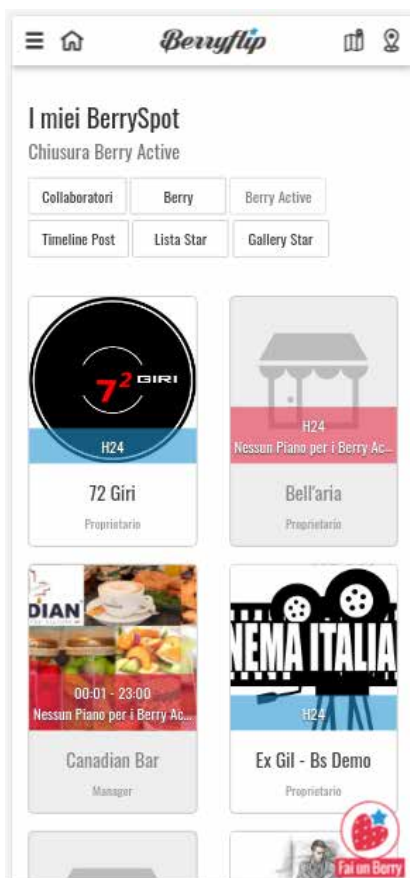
Berryflip

I miei BerrySpot

Chiusura Berry Active

Collaboratori | Berry | Berry Active
Timeline Post | Lista Star | Gallery Star

$7^2$ GIRI
H24
72 Giri
Proprietario

H24
Nessun Piano per i Berry Ac...
Bell'aria
Proprietario

DIAN
00:01 - 23:00
Nessun Piano per i Berry Ac...
Canadian Bar
Manager

NEMA ITALIA
H24
Ex Gil - Bs Demo
Proprietario

Fai un Berry